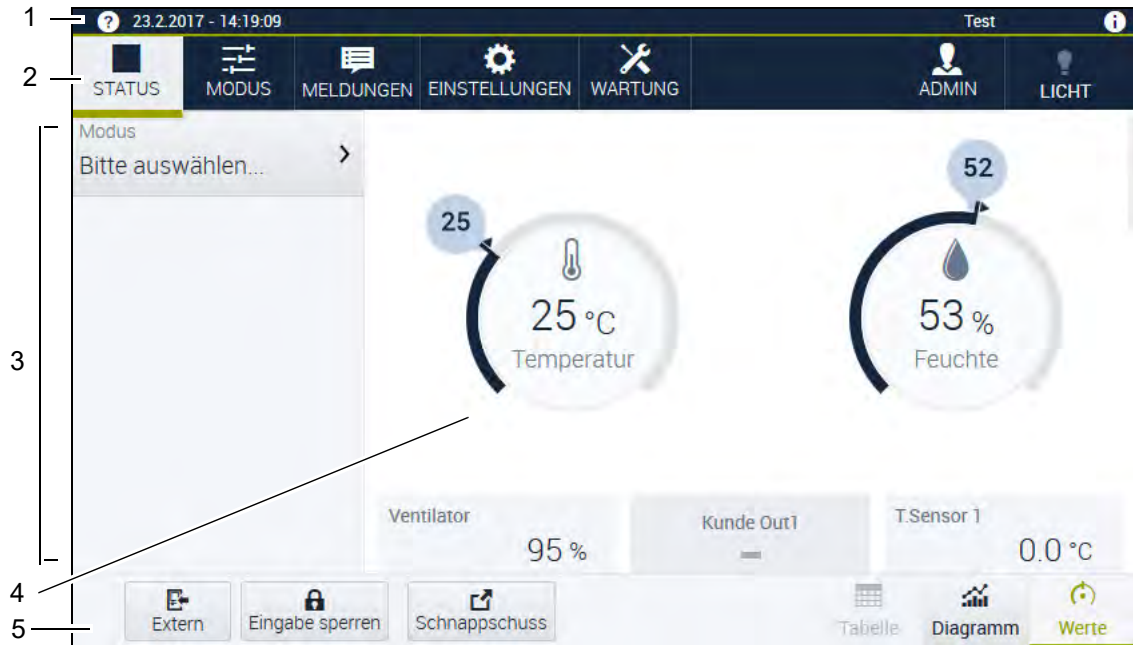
1
23.2.2017 - 14:19:09
Test

2
STATUS
MODUS
MELDUNGEN
EINSTELLUNGEN
WARTUNG
ADMIN
LICHT

3
Modus
Bitte auswählen...

25
25 °C
Temperatur

52
53 %
Feuchte

Ventilator
95 %

Kunde Out1
—

T.Sensor 1
0.0 °C

4

5
Extern
Eingabe sperren
Schnappschuss
Tabelle
Diagramm
Werte